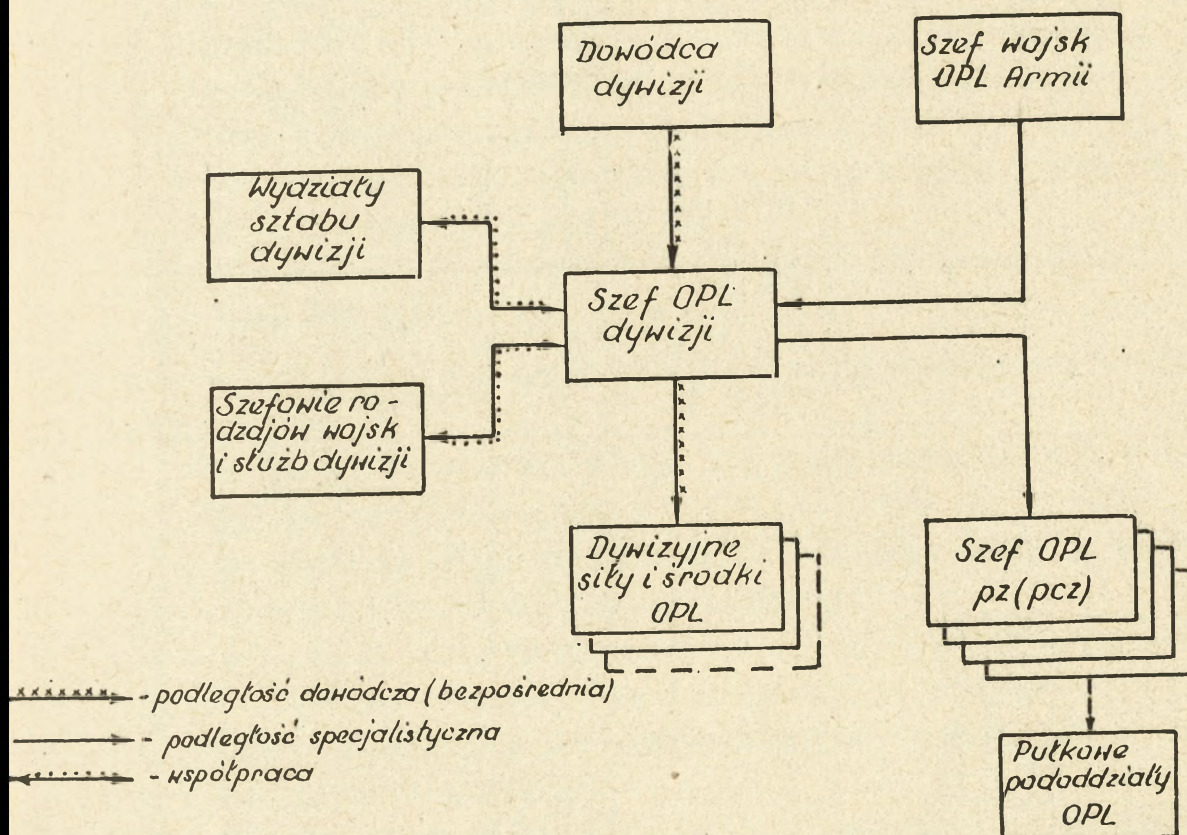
Dowódca dywizji

Szef wojsk OPL Armii

Wydziały sztabu dywizji

Szef OPL dywizji

Szefowie rodzajów wojsk i służb dywizji

Dywizyjne siły i środki OPL

Szef OPL pz(pcz)

Pułkowe pododdziały OPL

- podległość dowódcza (bezpośrednia)
- podległość specjalistyczna
- współpraca